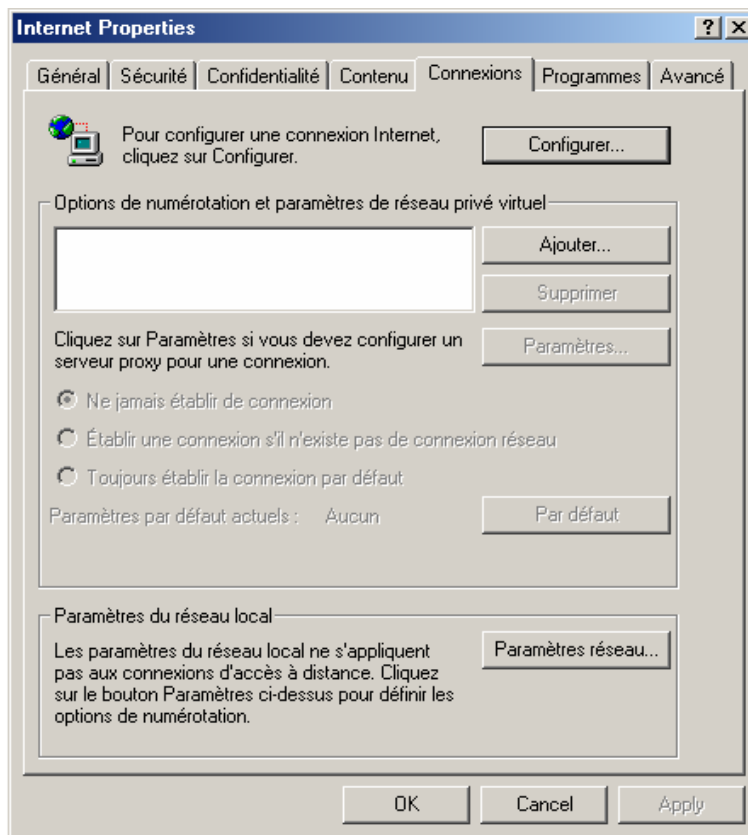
Internet Properties

?
X

Général | Sécurité | Confidentialité | Contenu | Connexions | Programmes | Avancé

Pour configurer une connexion Internet, cliquez sur Configurer.

Configurer...

Options de numérotation et paramètres de réseau privé virtuel

Ajouter...

Supprimer

Cliquez sur Paramètres si vous devez configurer un serveur proxy pour une connexion.

Paramètres...

Ne jamais établir de connexion

Établir une connexion s'il n'existe pas de connexion réseau

Toujours établir la connexion par défaut

Paramètres par défaut actuels : Aucun

Par défaut

Paramètres du réseau local

Les paramètres du réseau local ne s'appliquent pas aux connexions d'accès à distance. Cliquez sur le bouton Paramètres ci-dessus pour définir les options de numérotation.

Paramètres réseau...

OK

Cancel

Apply